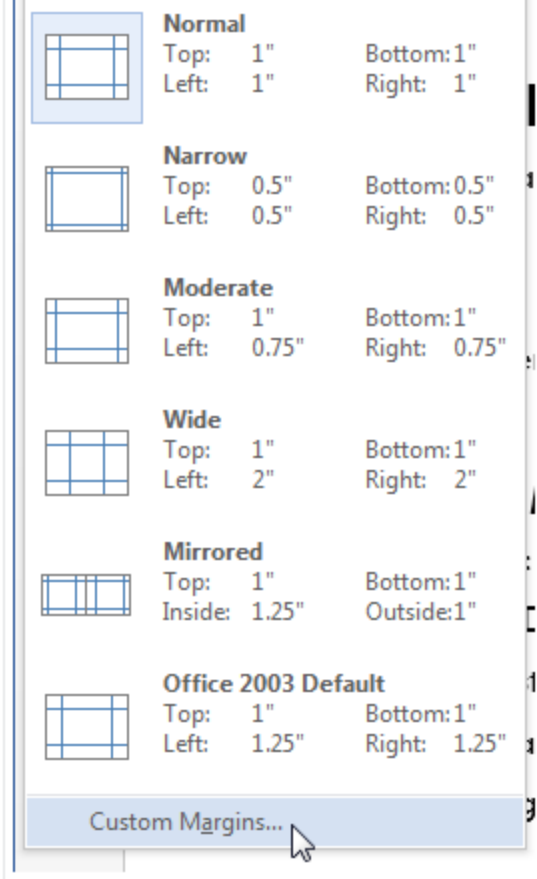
Normal
Top: 1" Bottom: 1"
Left: 1" Right: 1"

Narrow
Top: 0.5" Bottom: 0.5"
Left: 0.5" Right: 0.5"

Moderate
Top: 1" Bottom: 1"
Left: 0.75" Right: 0.75"

Wide
Top: 1" Bottom: 1"
Left: 2" Right: 2"

Mirrored
Top: 1" Bottom: 1"
Inside: 1.25" Outside: 1"

Office 2003 Default
Top: 1" Bottom: 1"
Left: 1.25" Right: 1.25"

Custom Margins...